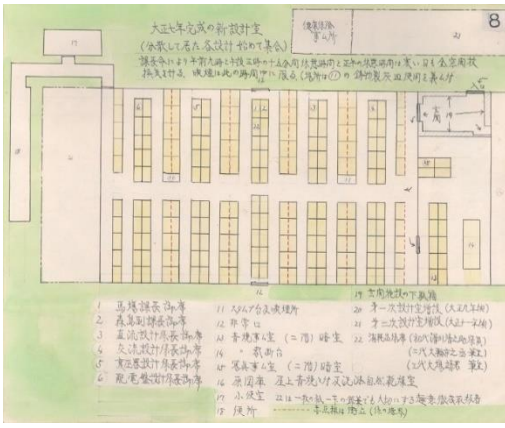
8

大正七年完成の新設計室
(分散して居た各設計がこれで集合)

設計課は一号館三階と二号館二階の二ヶ所に分散していたが、この新設計室の完成により一ヶ所に集合 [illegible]

17

造船造機
事務所

21

倉庫

1 造船課長事務所
2 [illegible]
3 造機設計係長事務所
4 艦艇設計係長事務所
5 商船設計係長事務所
6 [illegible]

11 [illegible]
12 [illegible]
13 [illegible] (二階) 暗室
14 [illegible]
15 写真室 (二階) 暗室
16 原図庫 屋上青焼乾燥場
17 小使室
18 便所

19 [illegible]
20 第一次設計室増設 (大正八年頃)
21 第二次設計室増設 (大正十一年頃)
22 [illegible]
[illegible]
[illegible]

22は一般の…一号の…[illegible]
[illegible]